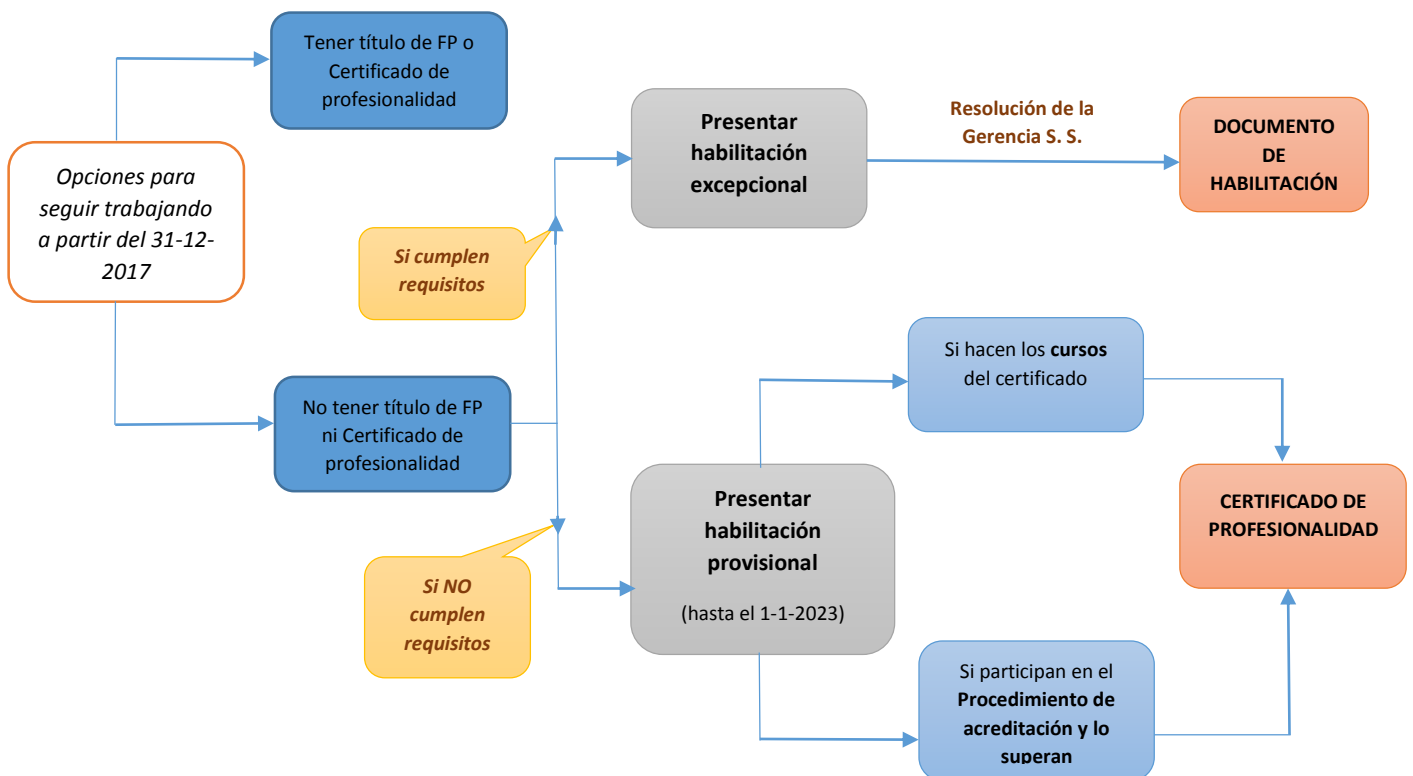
Opciones para seguir trabajando a partir del 31-12-2017

Tener título de FP o Certificado de profesionalidad

No tener título de FP ni Certificado de profesionalidad

Si cumplen requisitos

Si NO cumplen requisitos

Presentar habilitación excepcional

Resolución de la Gerencia S. S.

DOCUMENTO DE HABILITACIÓN

Presentar habilitación provisional

(hasta el 1-1-2023)

Si hacen los cursos del certificado

Si participan en el Procedimiento de acreditación y lo superan

CERTIFICADO DE PROFESIONALIDAD